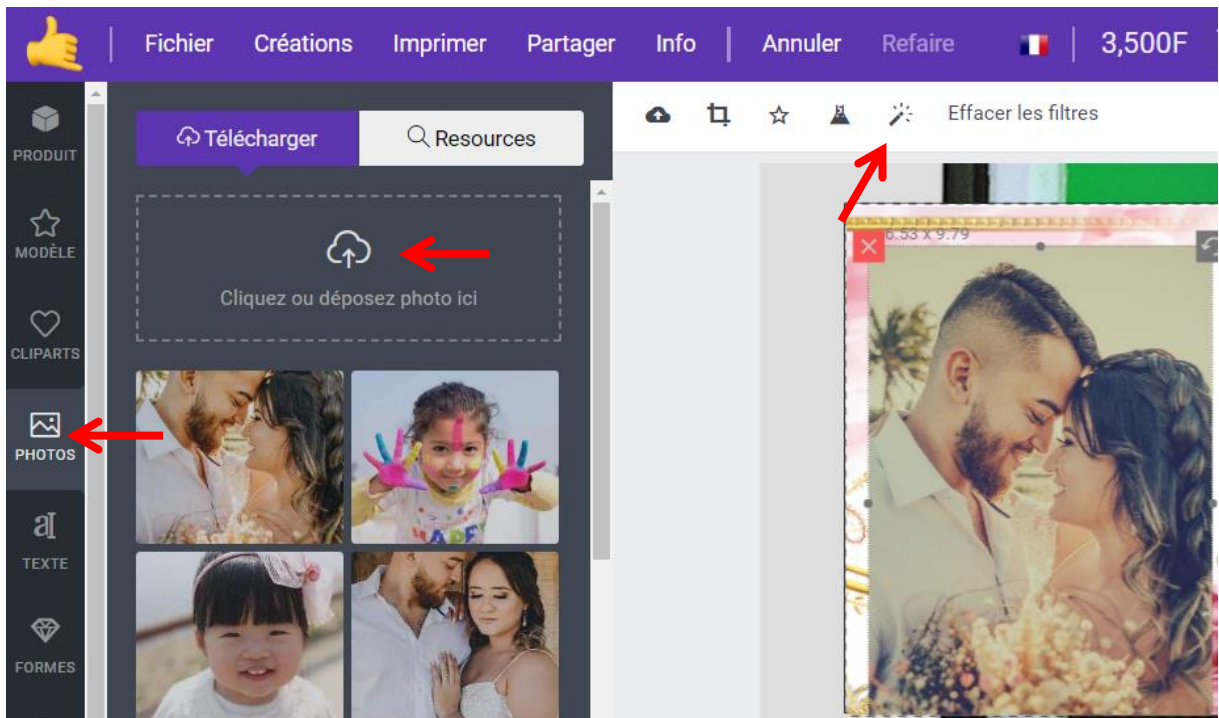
Fichier Créations Imprimer Partager Info Annuler Refaire 3,500F

PRODUIT

MODÈLE

CLIPARTS

PHOTOS

TEXTE

FORMES

Télécharger Resources

Cliquez ou déposez photo ici

Effacer les filtres

6.53 x 9.79